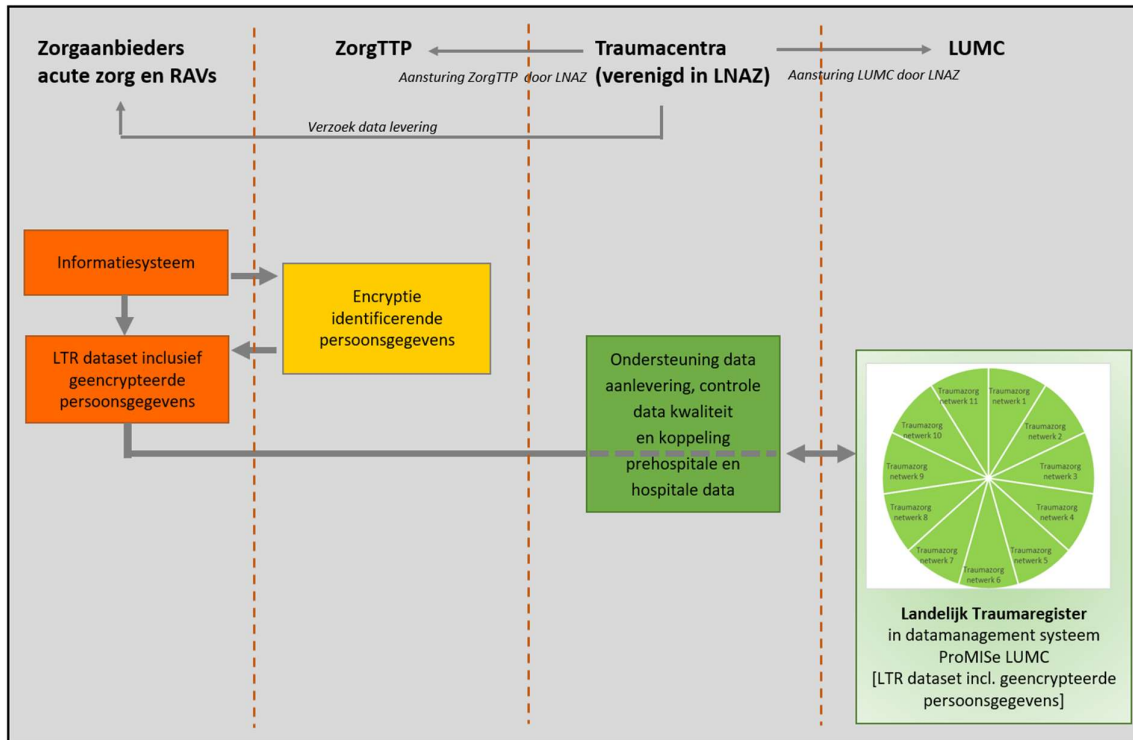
Zorgaanbieders acute zorg en RAVs

ZorgTTP

Aansturing ZorgTTP door LNAZ

Traumacentra (verenigd in LNAZ)

Aansturing LUMC door LNAZ

LUMC

Verzoek data levering

Informatiesysteem

Encryptie identificerende persoonsgegevens

LTR dataset inclusief geencrypteerde persoonsgegevens

Ondersteuning data aanlevering, controle data kwaliteit en koppeling prehospitale en hospitale data

Traumazorg netwerk 11
Traumazorg netwerk 1
Traumazorg netwerk 10
Traumazorg netwerk 2
Traumazorg netwerk 9
Traumazorg netwerk 3
Traumazorg netwerk 8
Traumazorg netwerk 4
Traumazorg netwerk 7
Traumazorg netwerk 5
Traumazorg netwerk 6

Landelijk Traumaregister in datamanagement systeem ProMISe LUMC [LTR dataset incl. geencrypteerde persoonsgegevens]